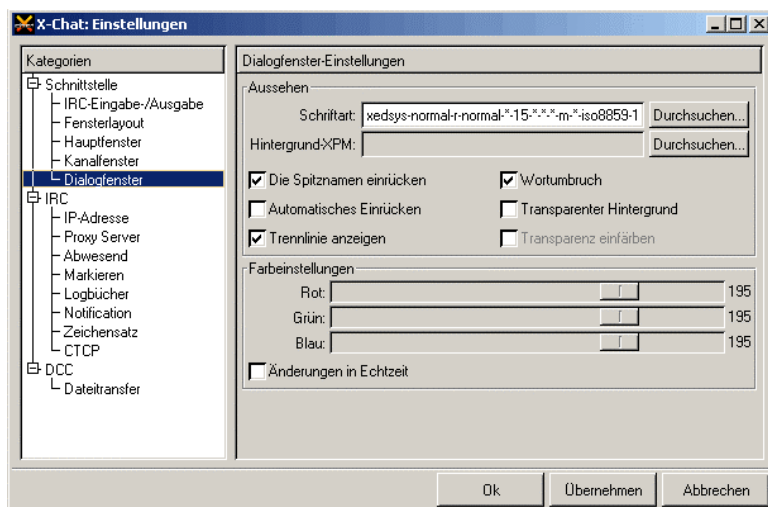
X-Chat: Einstellungen

Kategorien
Schnittstelle
IRC-Eingabe-/Ausgabe
Fensterlayout
Hauptfenster
Kanalfenster
Dialogfenster
IRC
IP-Adresse
Proxy Server
Abwesend
Markieren
Logbücher
Notification
Zeichensatz
CTCP
DCC
Dateitransfer

Dialogfenster-Einstellungen
Aussehen
Schriftart: xedsys-normal-r-normal-*-15-*-*-*-m-*-iso8859-1
Durchsuchen...
Hintergrund-XPM:
Durchsuchen...
Die Spitznamen einrücken
Wortumbruch
Automatisches Einrücken
Transparenter Hintergrund
Trennlinie anzeigen
Transparenz einfärben
Farbeinstellungen
Rot: 195
Grün: 195
Blau: 195
Änderungen in Echtzeit

Ok
Übernehmen
Abbrechen